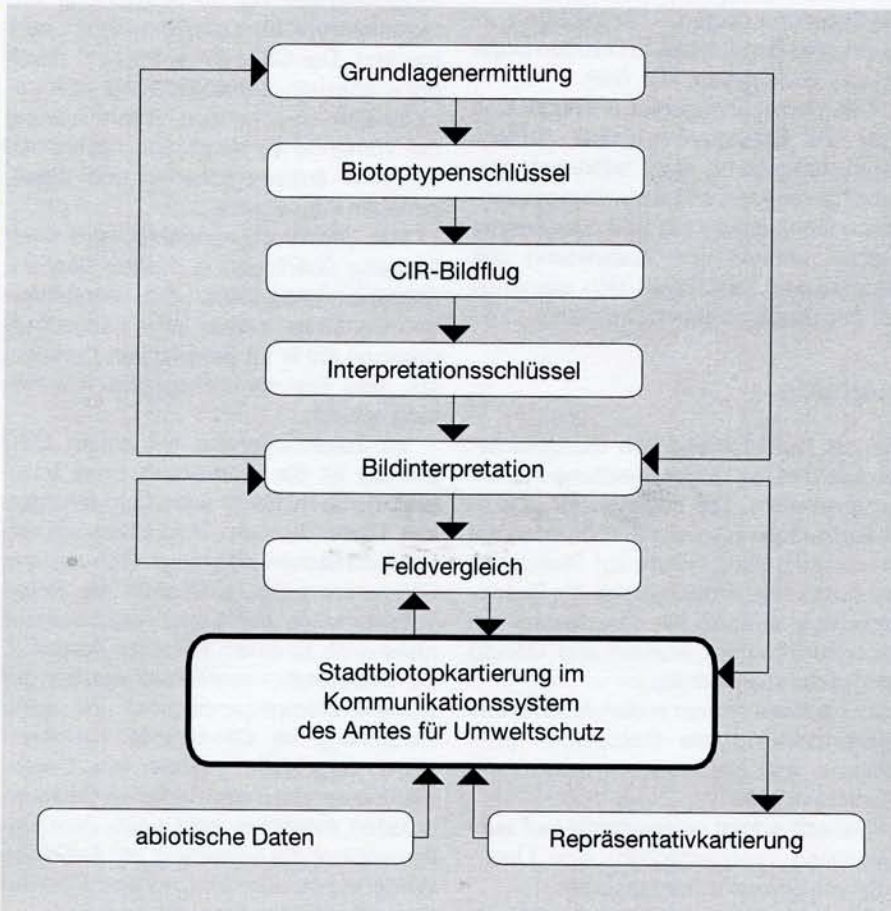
Grundlagenermittlung

Biotoptypenschlüssel

CIR-Bildflug

Interpretationsschlüssel

Bildinterpretation

Feldvergleich

Stadtbiotopkartierung im Kommunikationssystem des Amtes für Umweltschutz

abiotische Daten

Repräsentativkartierung